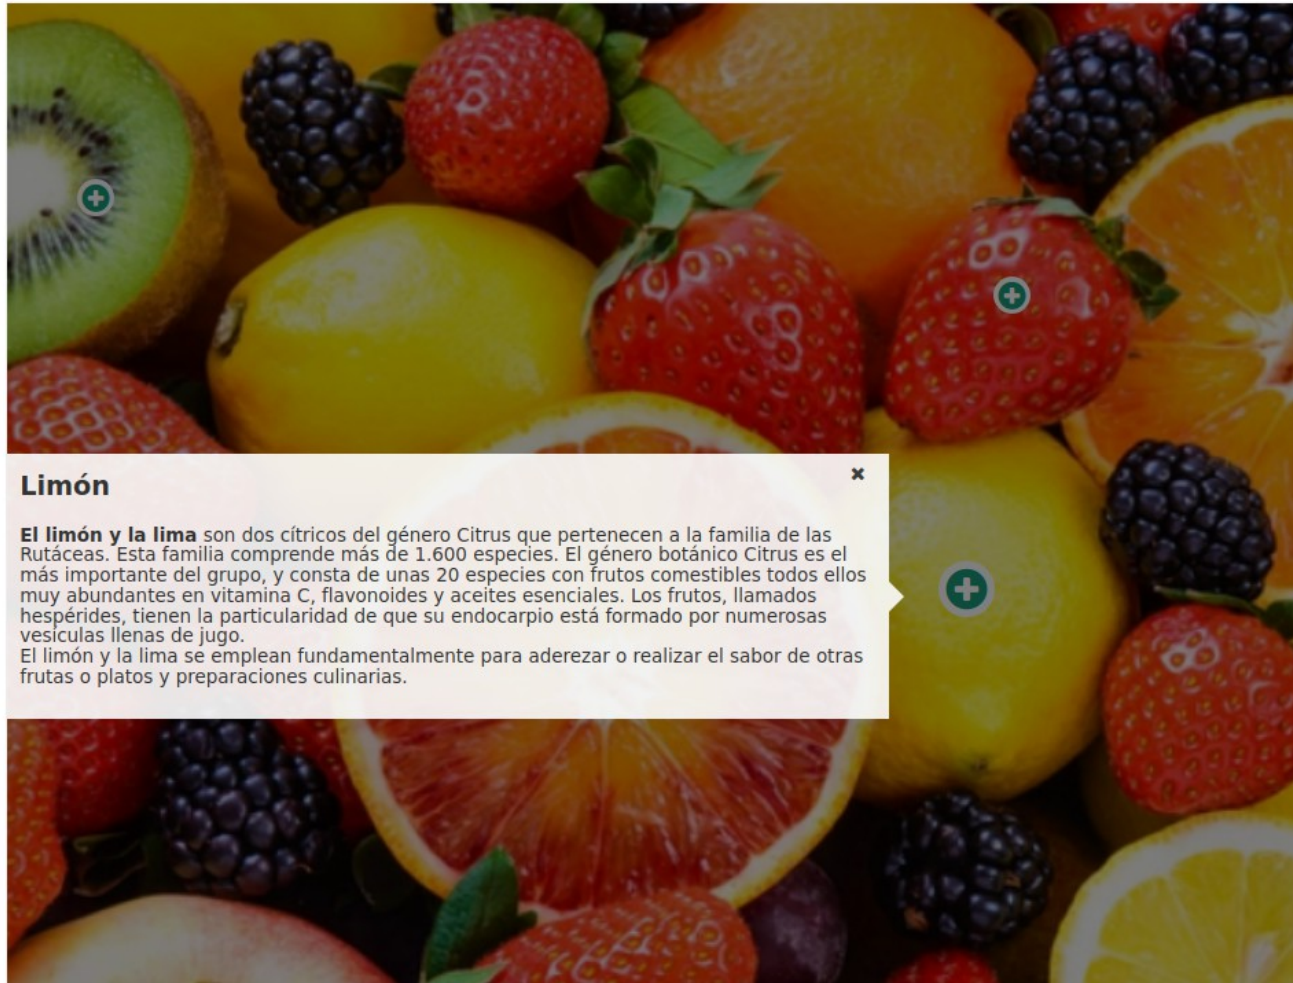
Limón

×

El limón y la lima son dos cítricos del género Citrus que pertenecen a la familia de las Rutáceas. Esta familia comprende más de 1.600 especies. El género botánico Citrus es el más importante del grupo, y consta de unas 20 especies con frutos comestibles todos ellos muy abundantes en vitamina C, flavonoides y aceites esenciales. Los frutos, llamados hespérides, tienen la particularidad de que su endocarpio está formado por numerosas vesículas llenas de jugo.
El limón y la lima se emplean fundamentalmente para aderezar o realizar el sabor de otras frutas o platos y preparaciones culinarias.